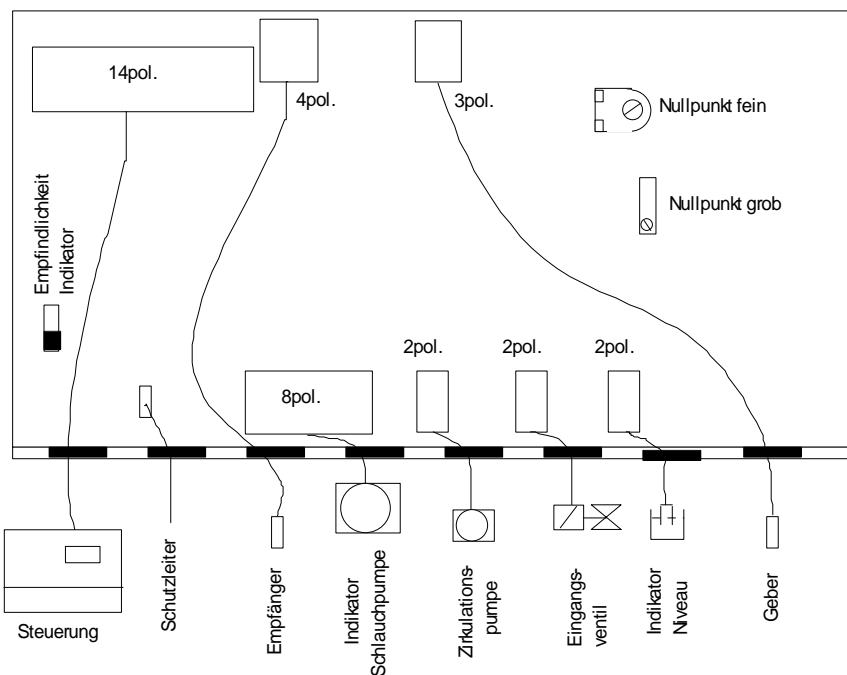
14pol.

4pol.

3pol.

Nullpunkt fein

Nullpunkt grob

Empfindlichkeit Indikator

2pol.

2pol.

2pol.

8pol.

Steuerung

Schutzleiter

Empfänger

Indikator Schlauchpumpe

Zirkulationspumpe

Eingangsventil

Indikator Niveau

Geber